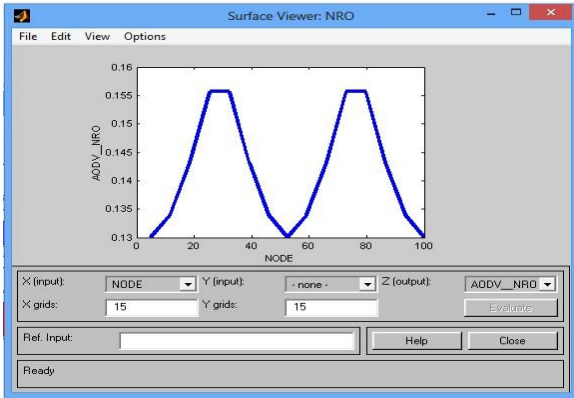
Surface Viewer: NRO

File Edit View Options

0.16
0.155
0.15
0.145
0.14
0.135
0.13

AODV_NRO

0 20 40 60 80 100
NODE

X (input): NODE
Y (input): - none -
Z (output): AODV_NRO
X grids: 15
Y grids: 15
Evaluate

Ref. Input:
Help
Close

Ready